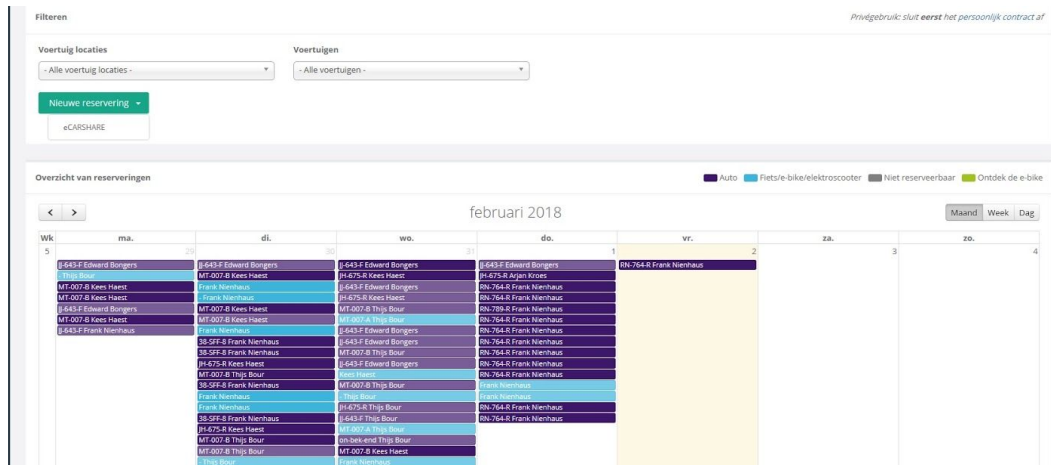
Filteren

Privégebruik: sluit eerst het persoonlijk contract af

Voertuig locaties
- Alle voertuig locaties -

Voertuigen
- Alle voertuigen -

Nieuwe reservering
eCARSHARE

Overzicht van reserveringen

Auto  Fiets/e-bike/elektroscooter  Niet reserveerbaar  Ontdek de e-bike

< >

februari 2018

Maand  Week  Dag

| Wk | ma. | di. | wo. | do. | vr. | za. | zo. |
|---|---|---|---|---|---|---|---|
| 5 | 29 | 30 | 31 | 1 | 2 | 3 | 4 |
| | JJ-643-F Edward Bongers | JJ-643-F Edward Bongers | JJ-643-F Edward Bongers | JJ-643-F Edward Bongers | RN-764-R Frank Nienhaus | | |
| | - Thijs Bour | MT-007-B Kees Haest | JH-675-R Kees Haest | JH-675-R Arjan Kroes | | | |
| | MT-007-B Kees Haest | Frank Nienhaus | JJ-643-F Edward Bongers | RN-764-R Frank Nienhaus | | | |
| | MT-007-B Kees Haest | - Frank Nienhaus | JH-675-R Kees Haest | RN-764-R Frank Nienhaus | | | |
| | JJ-643-F Edward Bongers | MT-007-B Kees Haest | MT-007-B Thijs Bour | RN-789-R Frank Nienhaus | | | |
| | MT-007-B Kees Haest | MT-007-B Kees Haest | MT-007-A Thijs Bour | RN-764-R Frank Nienhaus | | | |
| | JJ-643-F Frank Nienhaus | Frank Nienhaus | JJ-643-F Edward Bongers | RN-764-R Frank Nienhaus | | | |
| | | 38-SFF-8 Frank Nienhaus | JJ-643-F Edward Bongers | RN-764-R Frank Nienhaus | | | |
| | | 38-SFF-8 Frank Nienhaus | MT-007-B Thijs Bour | RN-764-R Frank Nienhaus | | | |
| | | JH-675-R Kees Haest | JJ-643-F Edward Bongers | RN-764-R Frank Nienhaus | | | |
| | | MT-007-B Thijs Bour | Kees Haest | RN-764-R Frank Nienhaus | | | |
| | | 38-SFF-8 Frank Nienhaus | MT-007-B Thijs Bour | Frank Nienhaus | | | |
| | | Frank Nienhaus | - Thijs Bour | Frank Nienhaus | | | |
| | | Frank Nienhaus | JH-675-R Thijs Bour | RN-764-R Frank Nienhaus | | | |
| | | 38-SFF-8 Frank Nienhaus | JJ-643-F Thijs Bour | RN-764-R Frank Nienhaus | | | |
| | | JH-675-R Kees Haest | MT-007-A Thijs Bour | | | | |
| | | MT-007-B Thijs Bour | on-bek-end Thijs Bour | | | | |
| | | MT-007-B Thijs Bour | MT-007-B Kees Haest | | | | |
| | | - Thijs Bour | Frank Nienhaus | | | | |